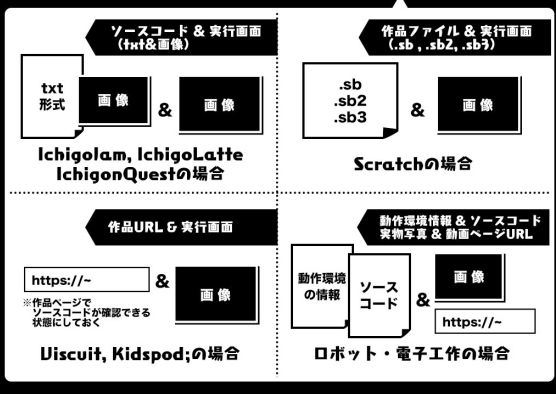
ソースコード & 実行画面
（txt&画像）

txt
形式

画像

&

画像

IchigoJam, IchigoLatte
IchigonQuestの場合

作品ファイル & 実行画面
（.sb , .sb2, .sb3）

.sb
.sb2
.sb3

&

画像

Scratchの場合

作品URL & 実行画面

https://~

&

画像

※作品ページで
ソースコードが確認できる
状態にしておく

Viscuit, Kidspod;の場合

動作環境情報 & ソースコード
実物写真 & 動画ページURL

動作環境
の情報

ソース
コード

&

画像

https://~

ロボット・電子工作の場合